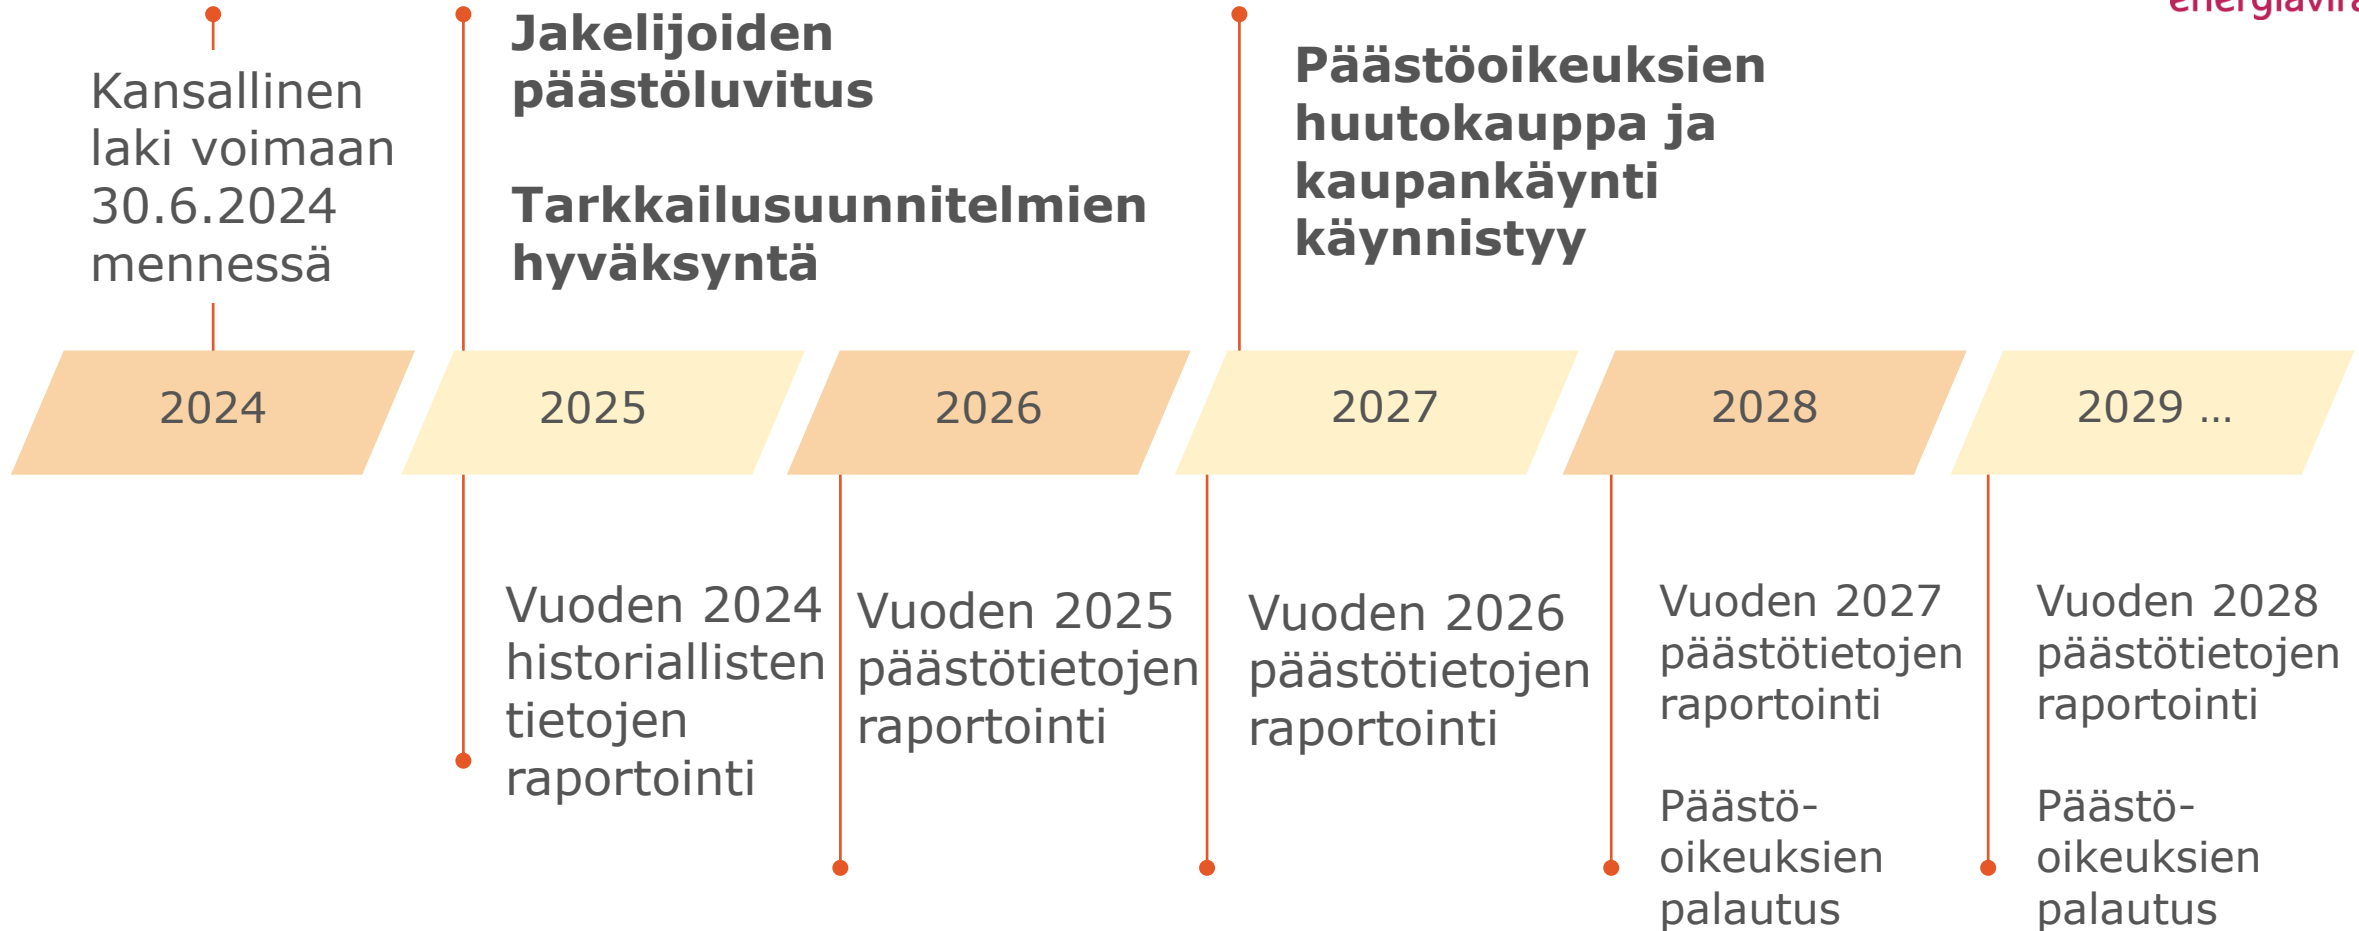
energiavira

Kansallinen laki voimaan 30.6.2024 mennessä

Jakelijoiden päästöluvitus

Tarkkailusuunnitelmien hyväksyntä

Päästöoikeuksien huutokauppa ja kaupankäynti käynnistyy

2024

2025

2026

2027

2028

2029 ...

Vuoden 2024 historiallisten tietojen raportointi

Vuoden 2025 päästötietojen raportointi

Vuoden 2026 päästötietojen raportointi

Vuoden 2027 päästötietojen raportointi

Päästö-oikeuksien palautus

Vuoden 2028 päästötietojen raportointi

Päästö-oikeuksien palautus